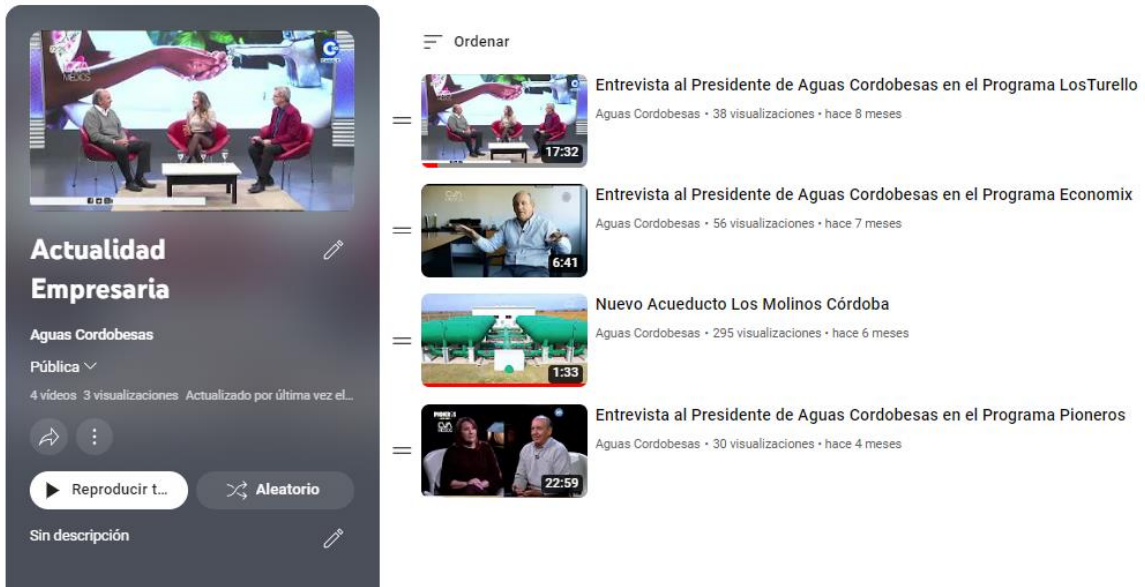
Actualidad Empresaria

Aguas Cordobesas

Pública

4 videos 3 visualizaciones Actualizado por última vez el...

Reproducir t...

Aleatorio

Sin descripción

Ordenar

17:32

Entrevista al Presidente de Aguas Cordobesas en el Programa LosTurello

Aguas Cordobesas • 38 visualizaciones • hace 8 meses

6:41

Entrevista al Presidente de Aguas Cordobesas en el Programa Economix

Aguas Cordobesas • 56 visualizaciones • hace 7 meses

1:33

Nuevo Acueducto Los Molinos Córdoba

Aguas Cordobesas • 295 visualizaciones • hace 6 meses

22:59

Entrevista al Presidente de Aguas Cordobesas en el Programa Pioneros

Aguas Cordobesas • 30 visualizaciones • hace 4 meses